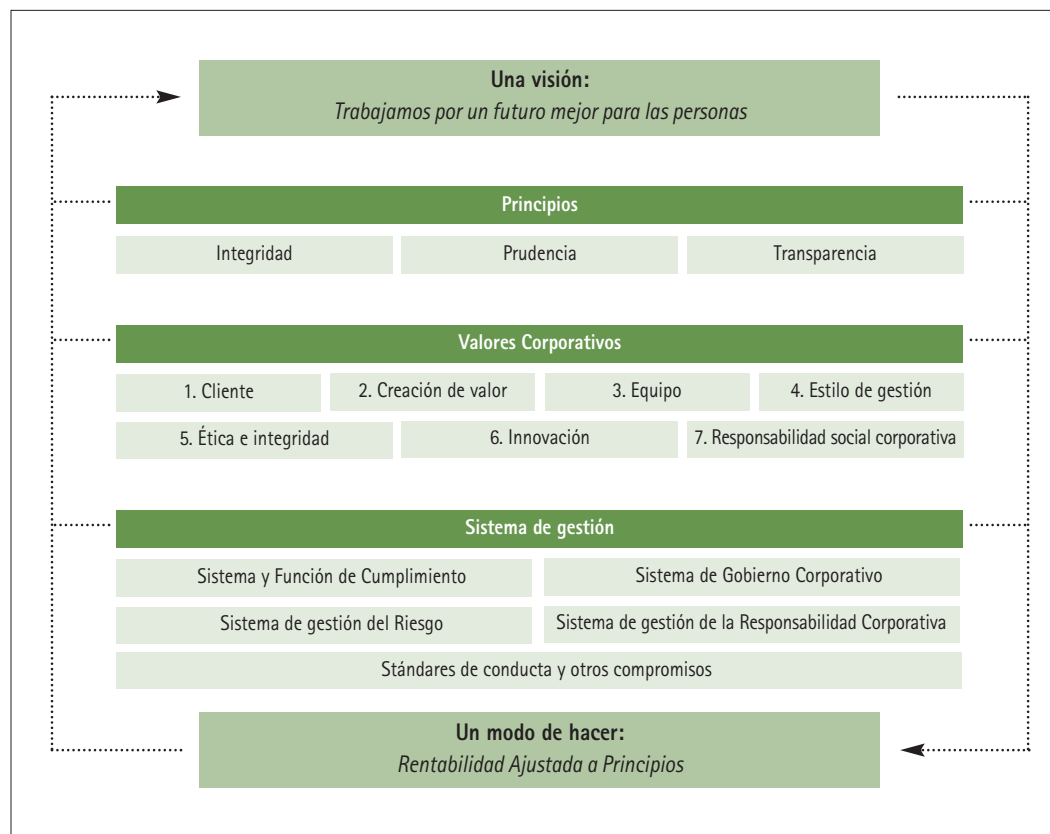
**Una visión:**
*Trabajamos por un futuro mejor para las personas*

**Principios**

Integridad

Prudencia

Transparencia

**Valores Corporativos**

1. Cliente

2. Creación de valor

3. Equipo

4. Estilo de gestión

5. Ética e integridad

6. Innovación

7. Responsabilidad social corporativa

**Sistema de gestión**

Sistema y Función de Cumplimiento

Sistema de Gobierno Corporativo

Sistema de gestión del Riesgo

Sistema de gestión de la Responsabilidad Corporativa

Stándares de conducta y otros compromisos

**Un modo de hacer:**
*Rentabilidad Ajustada a Principios*